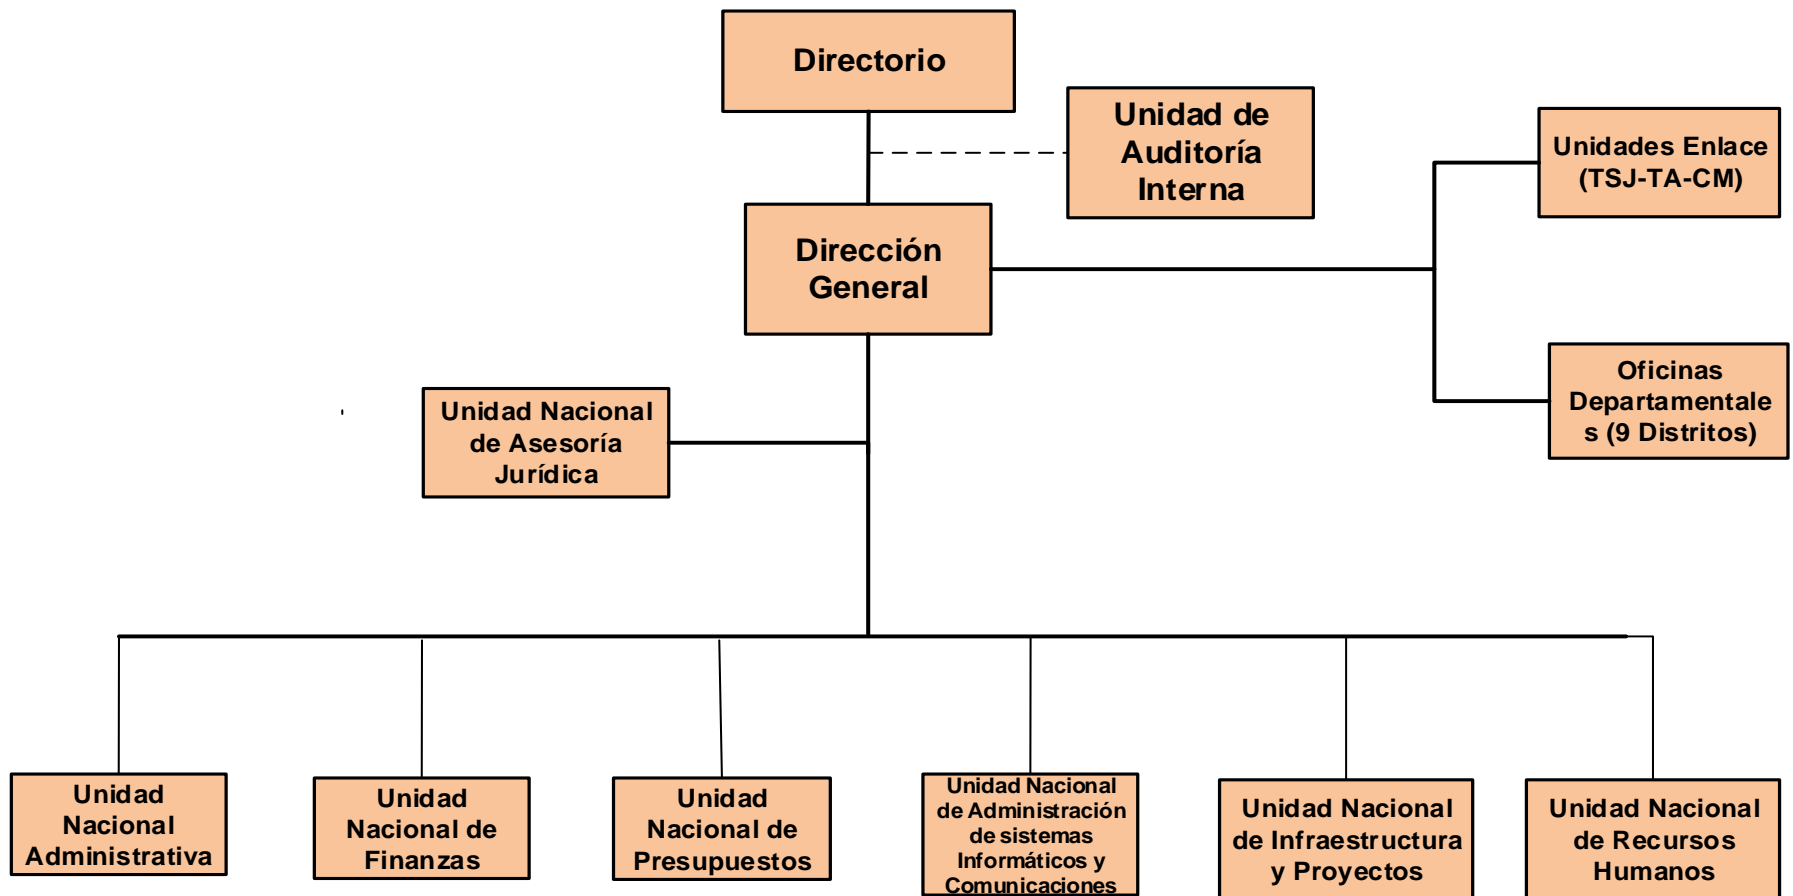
Directorio

Unidad de Auditoría Interna

Unidades Enlace (TSJ-TA-CM)

Dirección General

Oficinas Departamentale s (9 Distritos)

Unidad Nacional de Asesoría Jurídica

Unidad Nacional Administrativa

Unidad Nacional de Finanzas

Unidad Nacional de Presupuestos

Unidad Nacional de Administración de sistemas Informáticos y Comunicaciones

Unidad Nacional de Infraestructura y Proyectos

Unidad Nacional de Recursos Humanos